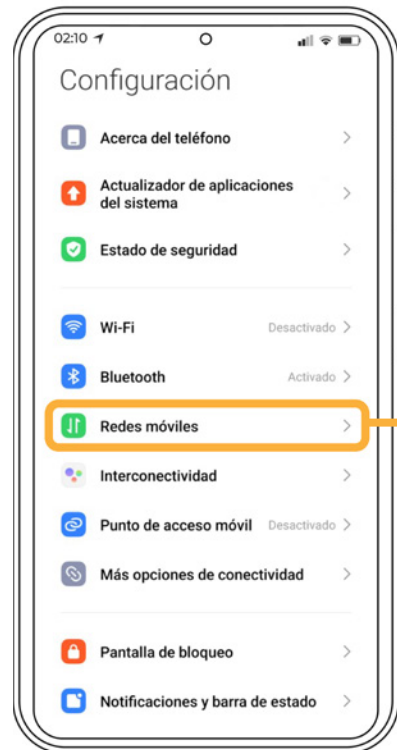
02:10

Configuración

Acerca del teléfono

Actualizador de aplicaciones del sistema

Estado de seguridad

Wi-Fi Desactivado

Bluetooth Activado

Redes móviles

Interconectividad

Punto de acceso móvil Desactivado

Más opciones de conectividad

Pantalla de bloqueo

Notificaciones y barra de estado